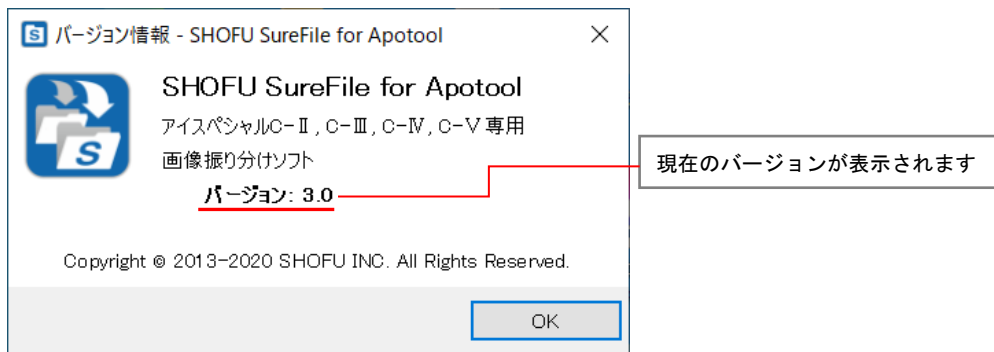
バージョン情報 - SHOFU SureFile for Apotool

SHOFU SureFile for Apotool

アイスペシャルC-Ⅱ, C-Ⅲ, C-Ⅳ, C-Ⅴ専用

画像振り分けソフト

バージョン: 3.0

現在のバージョンが表示されます

Copyright © 2013-2020 SHOFU INC. All Rights Reserved.

OK